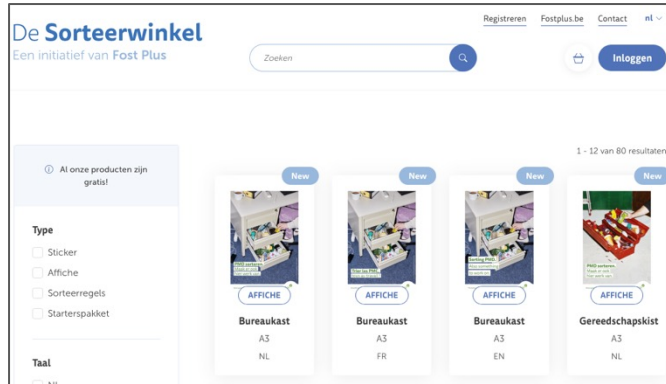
De Sorteerwinkel
Een initiatief van Fost Plus

Registreren Fostplus.be Contact nl

Zoeken

Inloggen

ⓘ Al onze producten zijn gratis!

Type
Sticker
Affiche
Sorteerregels
Starterspakket

Taal
NL

1 - 12 van 80 resultaten

New
AFFICHE
Bureaukast
A3
NL

New
AFFICHE
Bureaukast
A3
FR

New
AFFICHE
Bureaukast
A3
EN

New
AFFICHE
Gereedschapskist
A3
NL